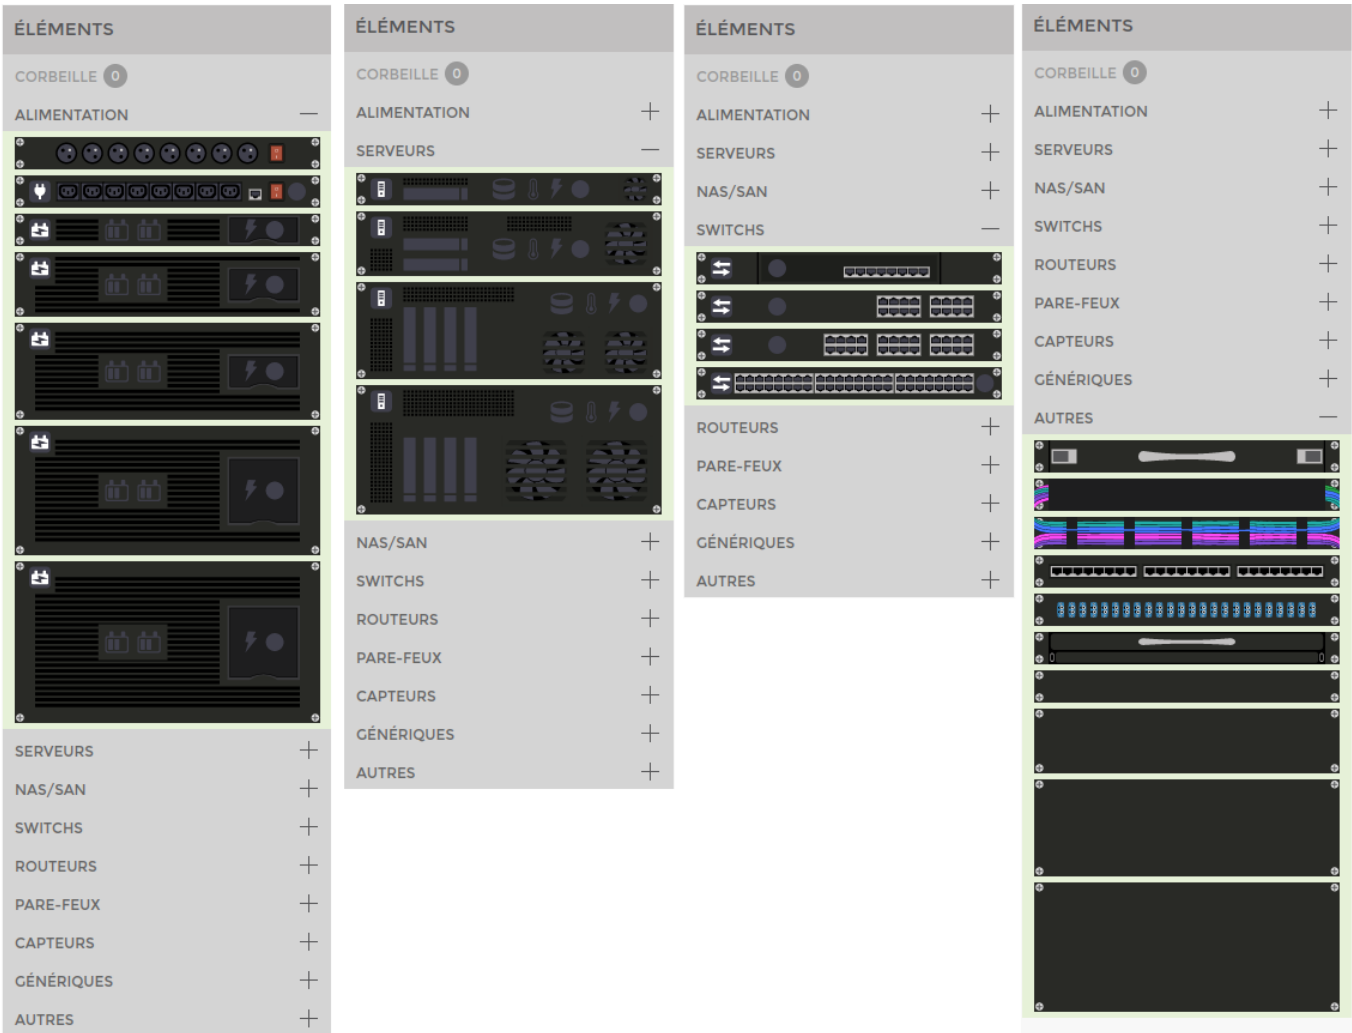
ÉLÉMENTS

CORBEILLE 0

ALIMENTATION —

SERVEURS +

NAS/SAN +

SWITCHS +

ROUTEURS +

PARE-FEUX +

CAPTEURS +

GÉNÉRIQUES +

AUTRES +

ÉLÉMENTS

CORBEILLE 0

ALIMENTATION +

SERVEURS —

NAS/SAN +

SWITCHS +

ROUTEURS +

PARE-FEUX +

CAPTEURS +

GÉNÉRIQUES +

AUTRES +

ÉLÉMENTS

CORBEILLE 0

ALIMENTATION +

SERVEURS +

NAS/SAN +

SWITCHS —

ROUTEURS +

PARE-FEUX +

CAPTEURS +

GÉNÉRIQUES +

AUTRES +

ÉLÉMENTS

CORBEILLE 0

ALIMENTATION +

SERVEURS +

NAS/SAN +

SWITCHS +

ROUTEURS +

PARE-FEUX +

CAPTEURS +

GÉNÉRIQUES +

AUTRES —